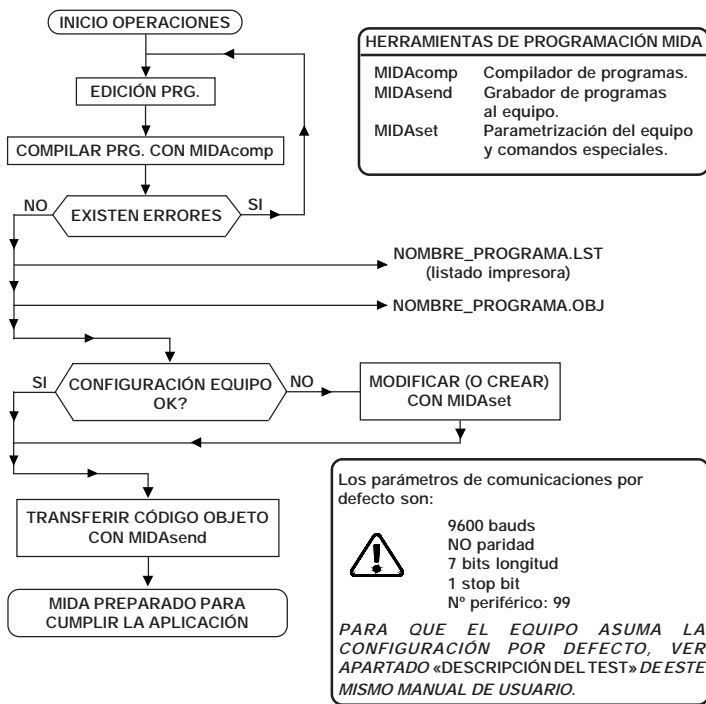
INICIO OPERACIONES

EDICIÓN PRG.

COMPILAR PRG. CON MIDAcomp

NO

EXISTEN ERRORES

SI

NOMBRE_PROGRAMA.LST
(listado impresora)

NOMBRE_PROGRAMA.OBJ

SI

CONFIGURACIÓN EQUIPO OK?

NO

MODIFICAR (O CREAR) CON MIDAset

TRANSFERIR CÓDIGO OBJETO CON MIDAsend

MIDA PREPARADO PARA CUMPLIR LA APLICACIÓN

HERRAMIENTAS DE PROGRAMACIÓN MIDA

| | |
|---|---|
| MIDAcomp | Compilador de programas. |
| MIDAsend | Grabador de programas al equipo. |
| MIDAset | Parametrización del equipo y comandos especiales. |

Los parámetros de comunicaciones por defecto son:

9600 bauds
NO paridad
7 bits longitud
1 stop bit
Nº periférico: 99

PARA QUE EL EQUIPO ASUMA LA CONFIGURACIÓN POR DEFECTO, VER APARTADO «DESCRIPCIÓN DEL TEST» DE ESTE MISMO MANUAL DE USUARIO.